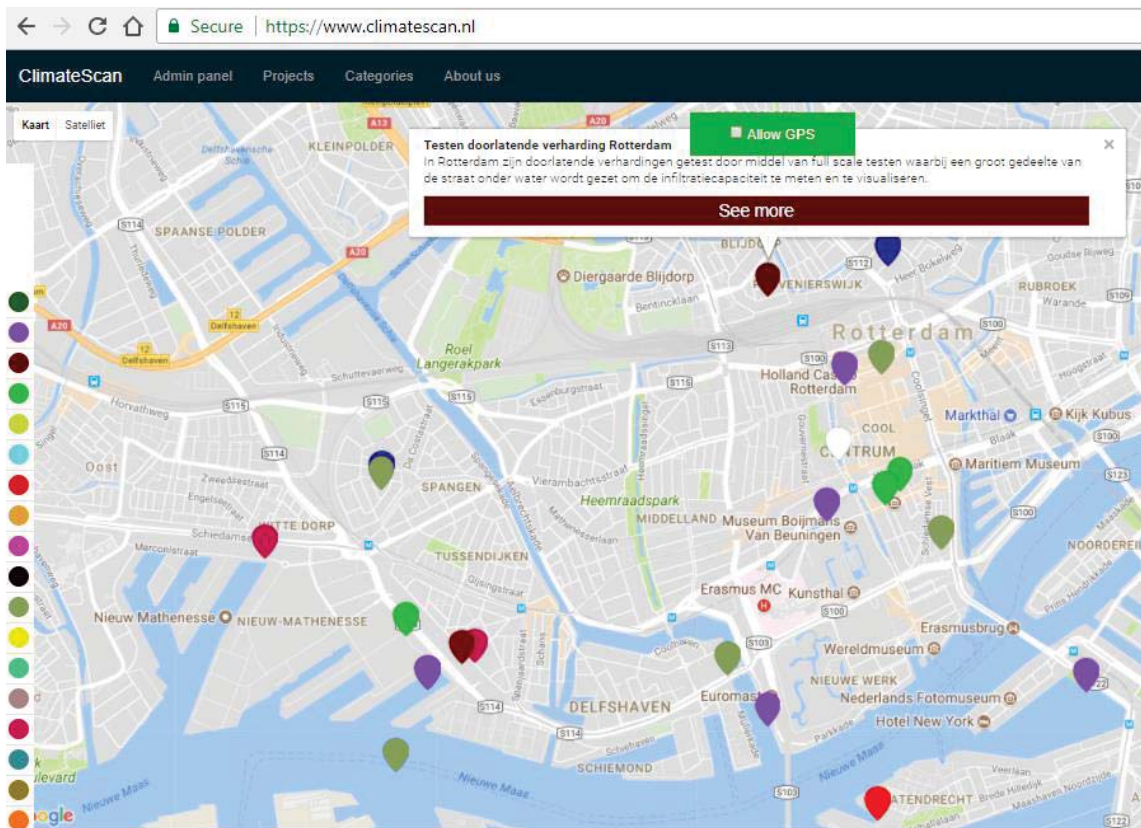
Secure | https://www.climatescan.nl

ClimateScan Admin panel Projects Categories About us

Kaart Satelliet

Allow GPS

Testen doorlatende verharding Rotterdam
In Rotterdam zijn doorlatende verhardingen getest door middel van full scale testen waarbij een groot gedeelte van de straat onder water wordt gezet om de infiltratiecapaciteit te meten en te visualiseren.

See more

KLEINPOLDER
SPAANSE POLDER
Diergaarde Blijdorp
BLIJDORP
PROVENIERSWIJK
RUBROEK
Rotterdam
Delfshaven
Roel Langerakpark
Holland Casino Rotterdam
Markthal
Kijk Kubus
COOL
CENTRUM
Maritiem Museum
Oost
SPANGEN
Heemraadspark
MIDDELLAND
Museum Boijmans Van Beuningen
WITTE DORP
TUSSENDIJKEN
NOORDEREI
Erasmus MC
Kunsthal
Nieuw Mathenesse
NIEUW-MATHENESSE
Erasmusbrug
Wereldmuseum
NIEUWE WERK
Nederlands Fotomuseum
Euromast
DELFSHAVEN
Hotel New York
SCHIEMOND
Nieuwe Maas
Nieuwe Maas
ATENDRECHT
oogle
levard